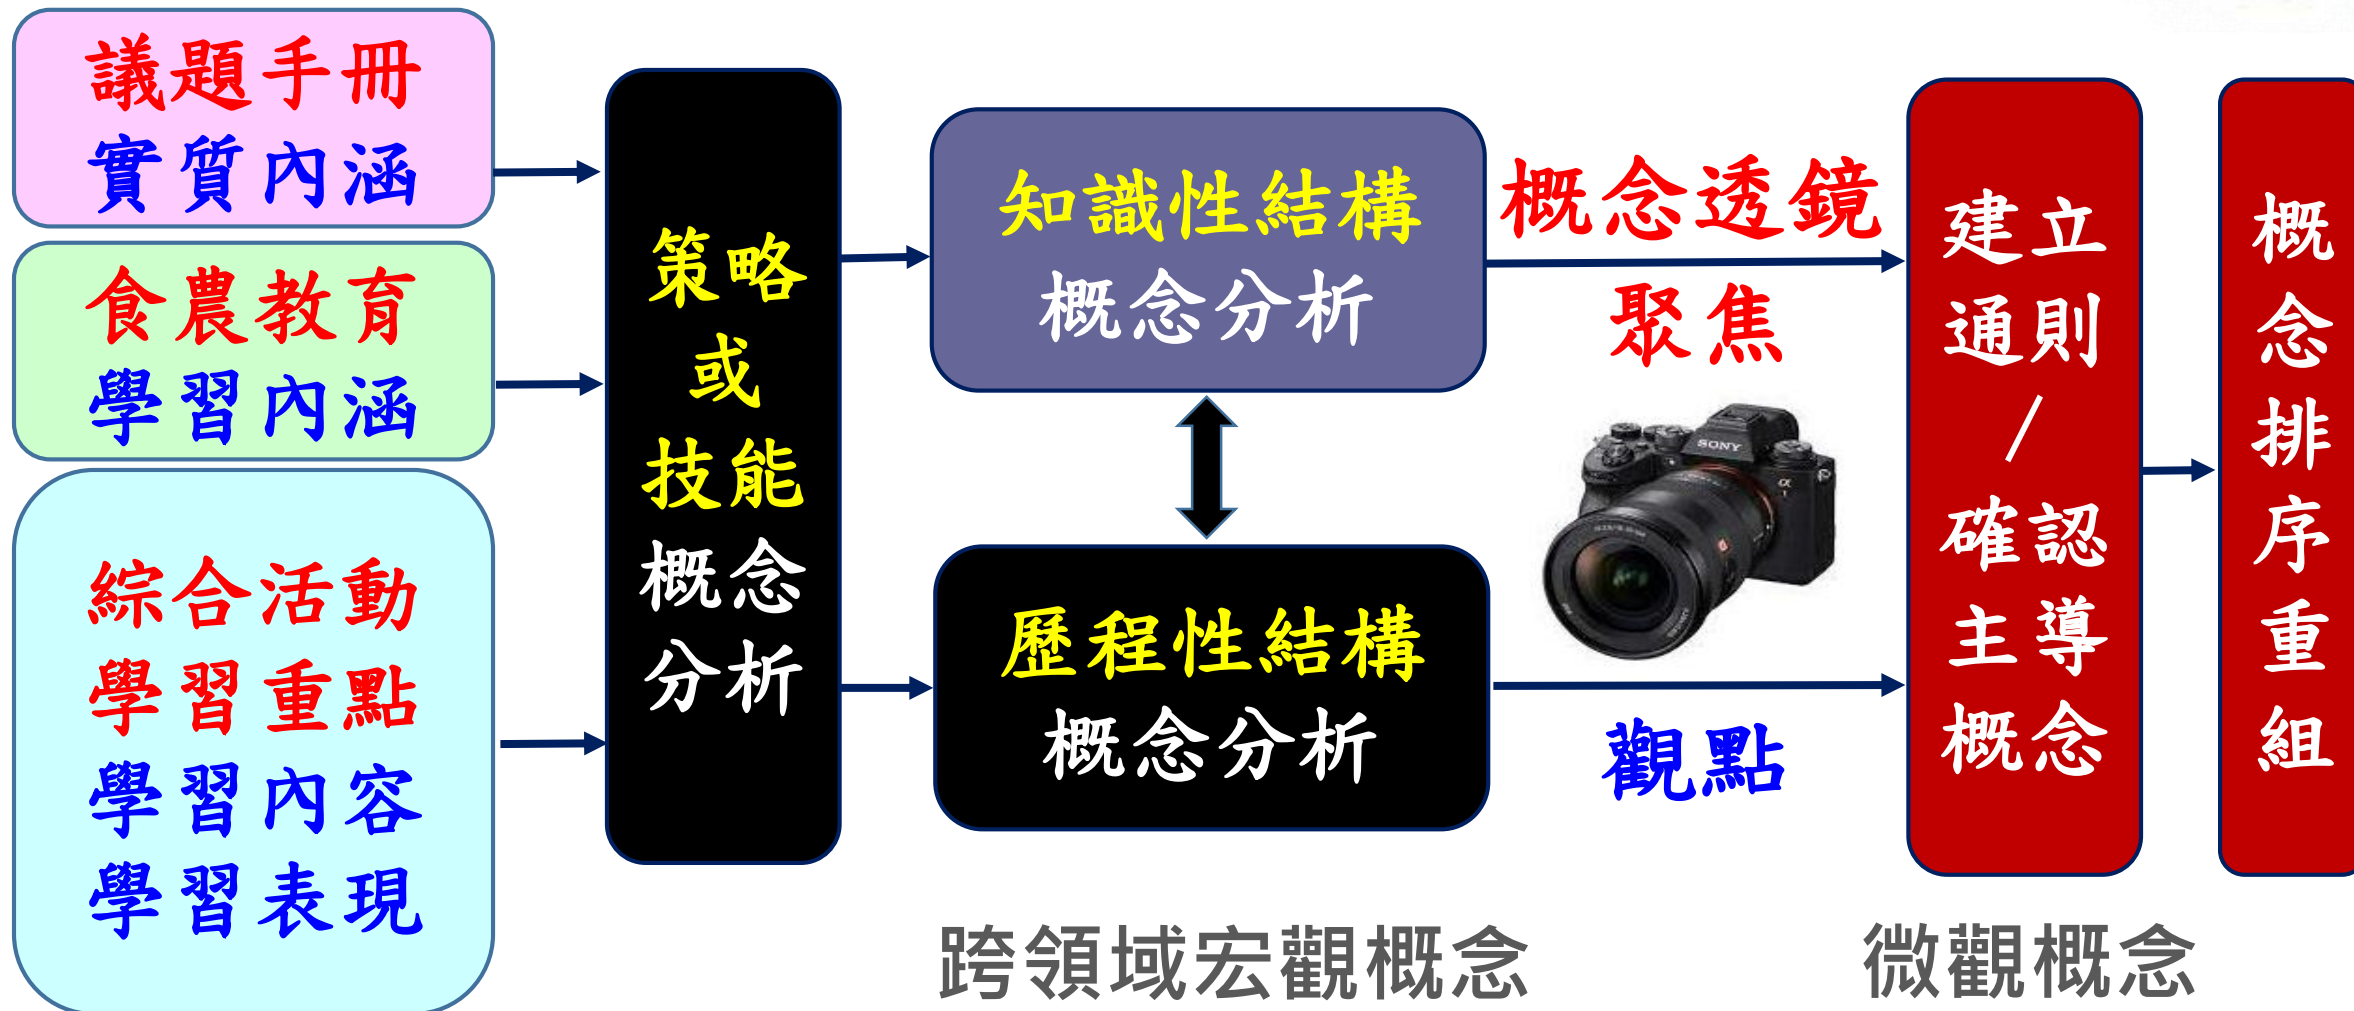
議題手冊
實質內涵

食農教育
學習內涵

綜合活動
學習重點
學習內容
學習表現

策略
或
技能
概念
分析

知識性結構
概念分析

歷程性結構
概念分析

概念透鏡
聚焦

SONY

觀點

建立
通則
/
確認
主導
概念

概
念
排
序
重
組

跨領域宏觀概念

微觀概念